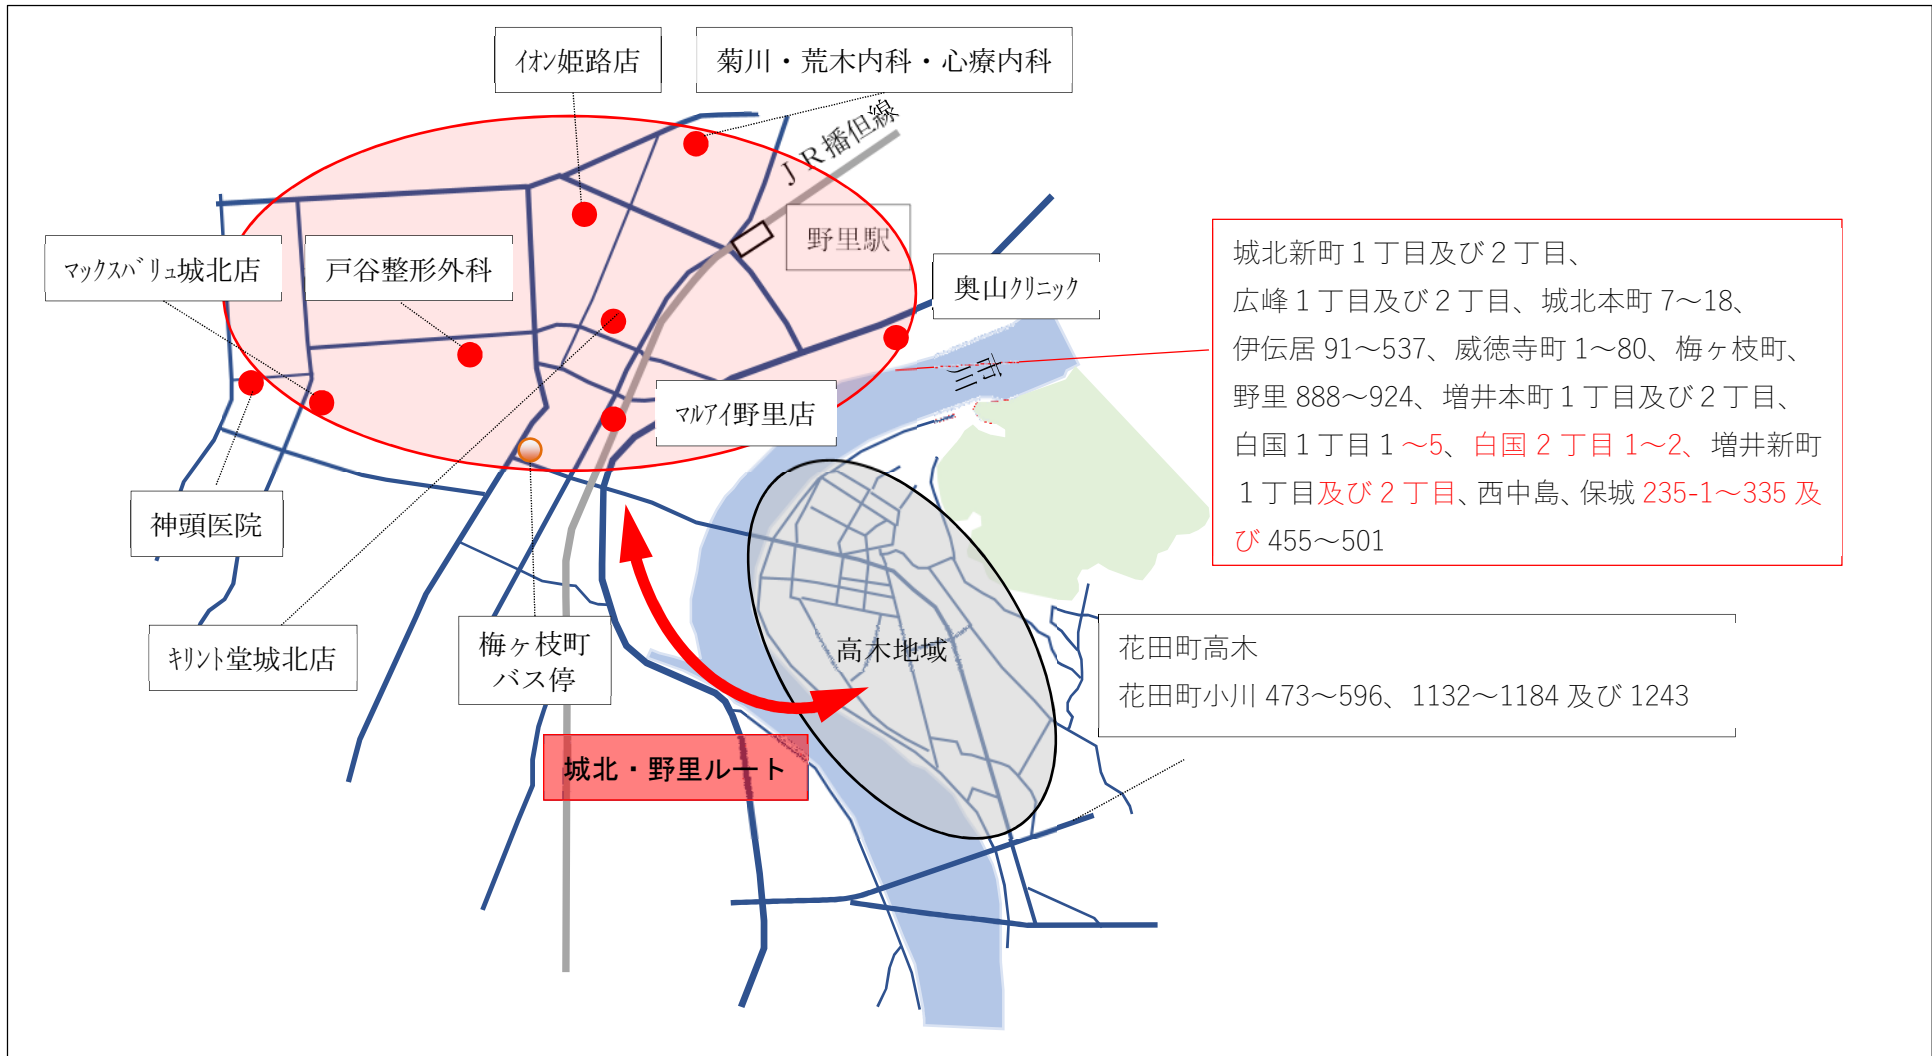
イオン姫路店

菊川・荒木内科・心療内科

ＪＲ播但線

野里駅

マックスバリュ城北店

戸谷整形外科

奥山クリニック

市川

マルアイ野里店

神頭医院

キリン堂城北店

梅ヶ枝町
バス停

高木地域

城北・野里ルート

城北新町１丁目及び２丁目、広峰１丁目及び２丁目、城北本町 7～18、伊伝居 91～537、威徳寺町 1～80、梅ヶ枝町、野里 888～924、増井本町１丁目及び２丁目、白国１丁目１～5、白国２丁目 1～2、増井新町１丁目及び２丁目、西中島、保城 235-1～335 及び 455～501

花田町高木
花田町小川 473～596、1132～1184 及び 1243